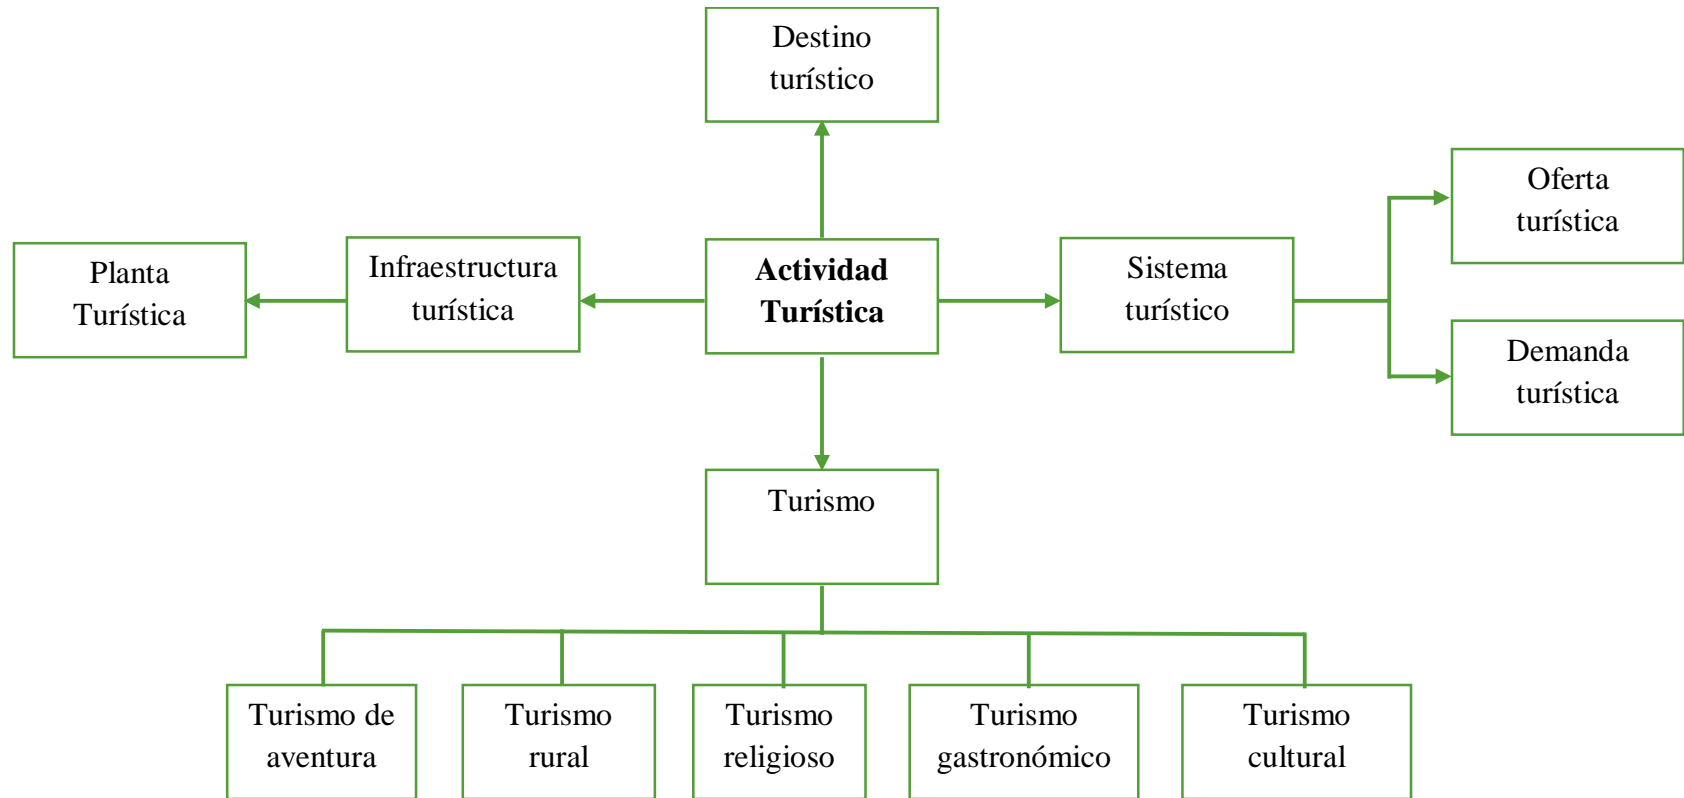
Destino turístico

Planta Turística

Infraestructura turística

**Actividad Turística**

Sistema turístico

Oferta turística

Demanda turística

Turismo

Turismo de aventura

Turismo rural

Turismo religioso

Turismo gastronómico

Turismo cultural